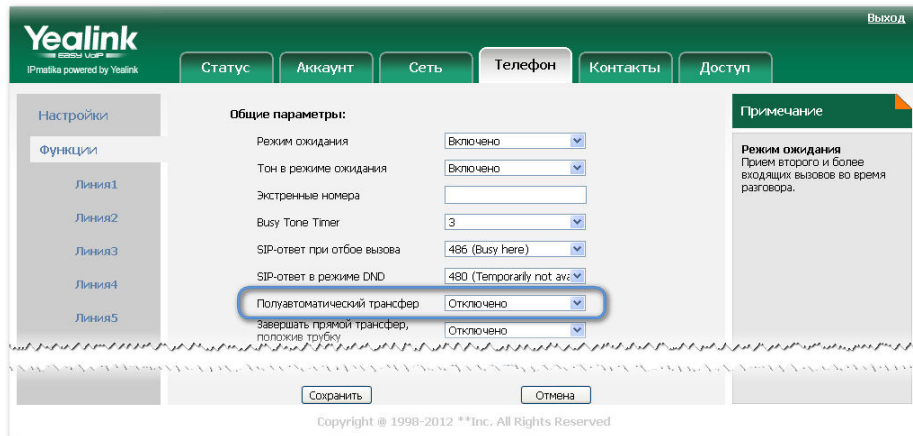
Yealink
EASY VoIP
IPmatika powered by Yealink

Выход

Статус
Аккаунт
Сеть
Телефон
Контакты
Доступ

Настройки
Функции
Линия1
Линия2
Линия3
Линия4
Линия5

Общие параметры:

| | |
|---|---|
| Режим ожидания | Включено |
| Тон в режиме ожидания | Включено |
| Экстренные номера | |
| Busy Tone Timer | 3 |
| SIP-ответ при отбое вызова | 486 (Busy here) |
| SIP-ответ в режиме DND | 480 (Temporarily not ava |
| Полуавтоматический трансфер | Отключено |
| Завершать прямой трансфер, положив трубку | Отключено |

Сохранить
Отмена

Примечание

Режим ожидания
Прием второго и более входящих вызовов во время разговора.

Copyright @ 1998-2012 **Inc. All Rights Reserved